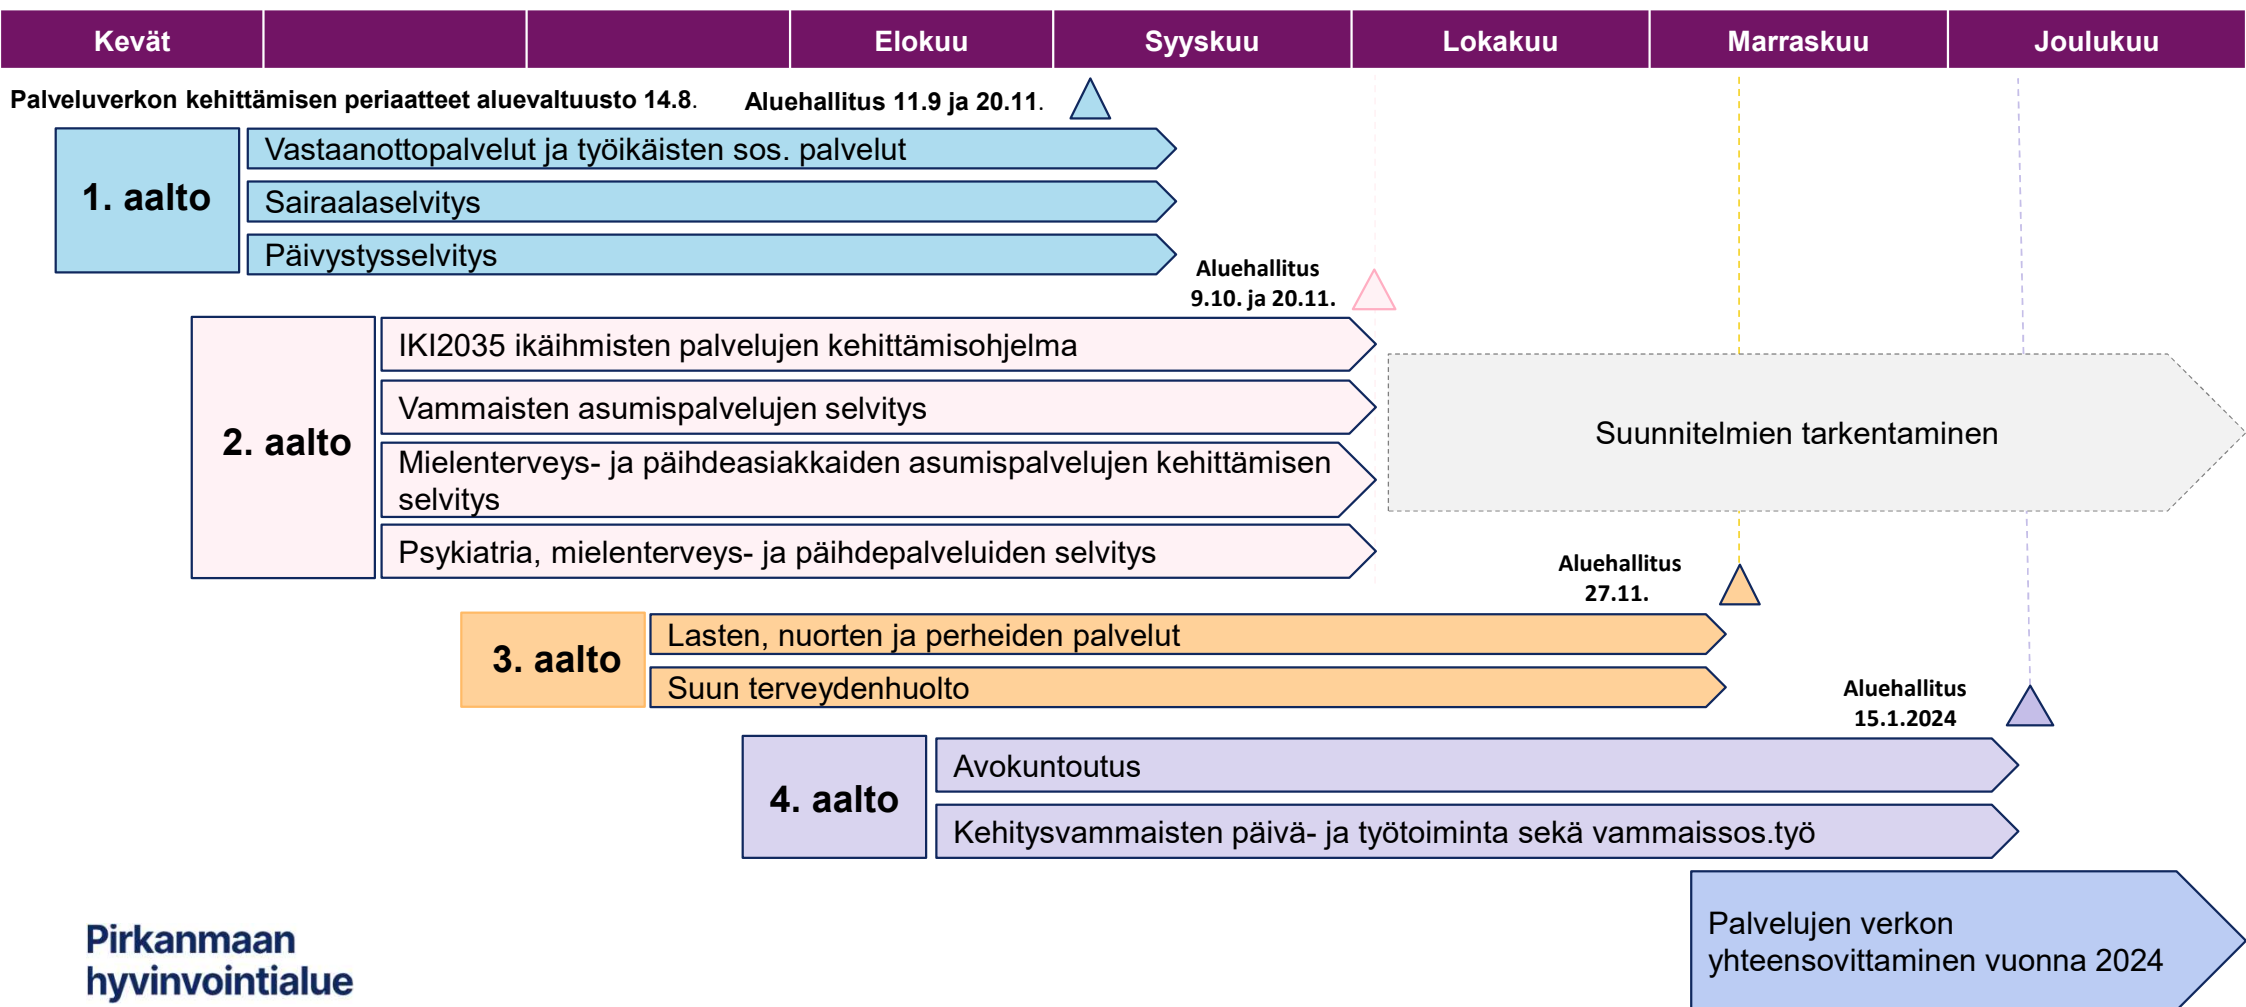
| Kevät | | | Elokuu | Syyskuu | Lokakuu | Marraskuu | Joulukuu |
|---|---|---|---|---|---|---|---|

Palveluverkon kehittämisen periaatteet aluevaltuusto 14.8.

Aluehallitus 11.9 ja 20.11.

1. aalto

Vastaanottopalvelut ja työikäisten sos. palvelut

Sairaalaselvitys

Päivystysselvitys

Aluehallitus 9.10. ja 20.11.

2. aalto

IKI2035 ikäihmisten palvelujen kehittämisohjelma

Vammaisten asumispalvelujen selvitys

Mielenterveys- ja päihdeasiakkaiden asumispalvelujen kehittämisen selvitys

Psykiatria, mielenterveys- ja päihdepalveluiden selvitys

Suunnitelmien tarkentaminen

Aluehallitus 27.11.

3. aalto

Lasten, nuorten ja perheiden palvelut

Suun terveydenhuolto

Aluehallitus 15.1.2024

4. aalto

Avokuntoutus

Kehitysvammaisten päivä- ja työtoiminta sekä vammaissos.työ

Palvelujen verkon yhteensovittaminen vuonna 2024

Pirkanmaan hyvinvointialue